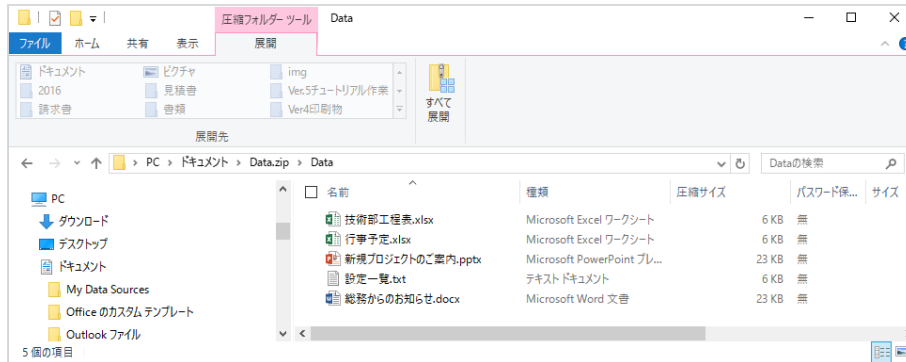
圧縮フォルダー ツール　Data

ファイル　ホーム　共有　表示　展開

ドキュメント　ピクチャ　img
2016　見積書　Ver.5チュートリアル作業
請求書　書類　Ver4印刷物

すべて展開

展開先

PC › ドキュメント › Data.zip › Data

Dataの検索

PC
ダウンロード
デスクトップ
ドキュメント
My Data Sources
Office のカスタム テンプレート
Outlook ファイル

| 名前 | 種類 | 圧縮サイズ | パスワード保... | サイズ |
|---|---|---|---|---|
| 技術部工程表.xlsx | Microsoft Excel ワークシート | 6 KB | 無 | |
| 行事予定.xlsx | Microsoft Excel ワークシート | 6 KB | 無 | |
| 新規プロジェクトのご案内.pptx | Microsoft PowerPoint プレ... | 23 KB | 無 | |
| 設定一覧.txt | テキスト ドキュメント | 6 KB | 無 | |
| 総務からのお知らせ.docx | Microsoft Word 文書 | 23 KB | 無 | |

5 個の項目